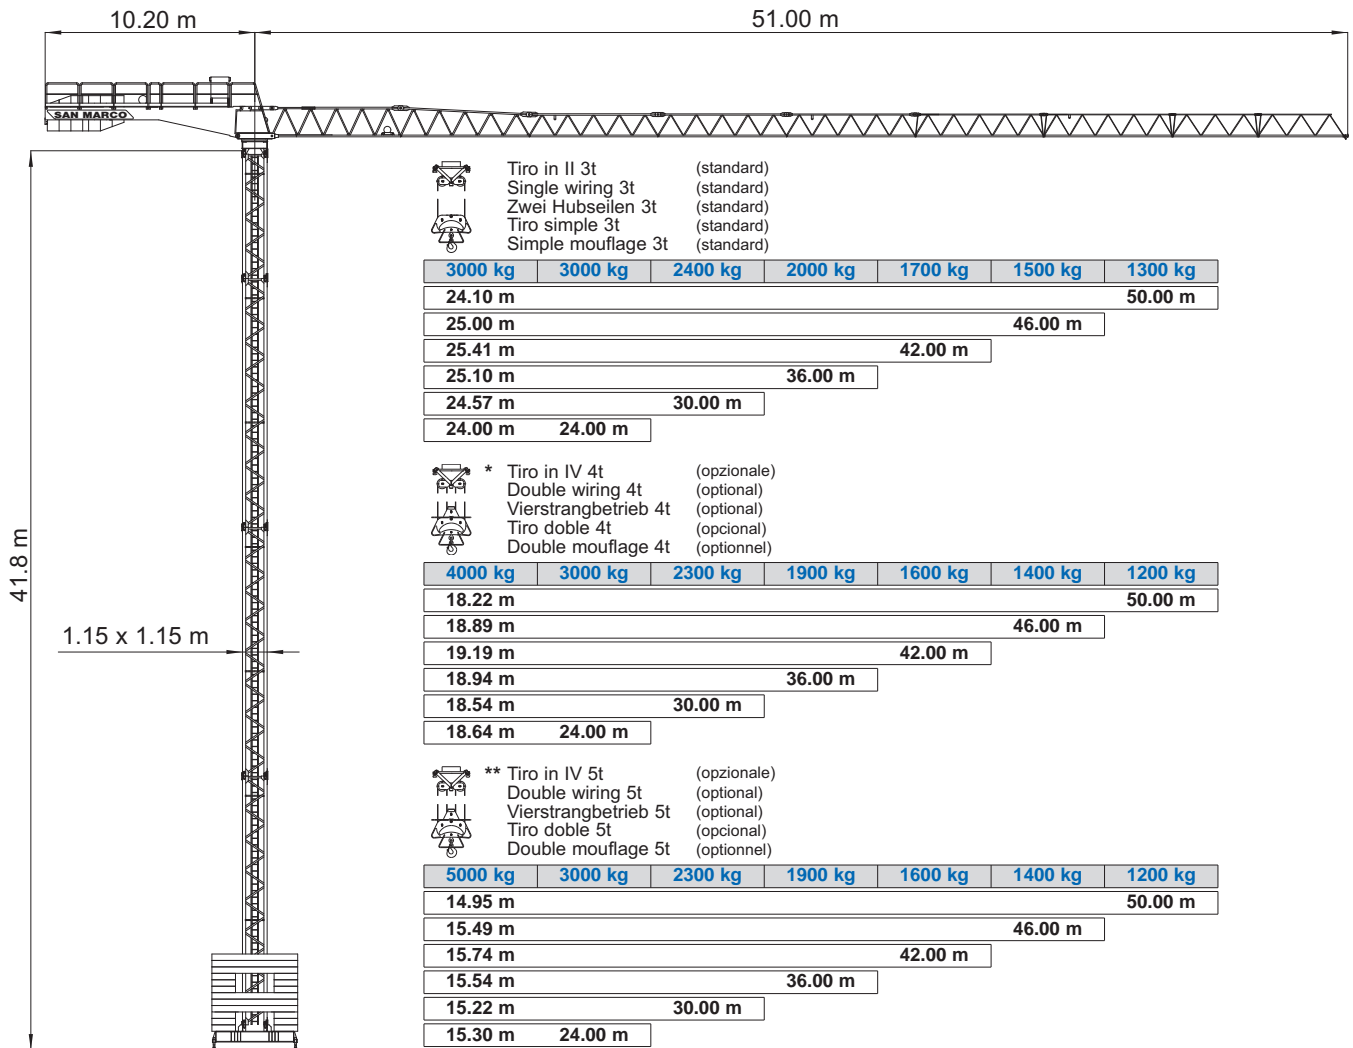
10.20 m

51.00 m

SAN MARCO

41.8 m

1.15 x 1.15 m

Tiro in II 3t (standard)
Single wiring 3t (standard)
Zwei Hubseilen 3t (standard)
Tiro simple 3t (standard)
Simple mouflage 3t (standard)

| 3000 kg | 3000 kg | 2400 kg | 2000 kg | 1700 kg | 1500 kg | 1300 kg |
|---|---|---|---|---|---|---|

24.10 m 50.00 m
25.00 m 46.00 m
25.41 m 42.00 m
25.10 m 36.00 m
24.57 m 30.00 m
24.00 m 24.00 m

* Tiro in IV 4t (opzionale)
Double wiring 4t (optional)
Vierstrangbetrieb 4t (optional)
Tiro doble 4t (opcional)
Double mouflage 4t (optionnel)

| 4000 kg | 3000 kg | 2300 kg | 1900 kg | 1600 kg | 1400 kg | 1200 kg |
|---|---|---|---|---|---|---|

18.22 m 50.00 m
18.89 m 46.00 m
19.19 m 42.00 m
18.94 m 36.00 m
18.54 m 30.00 m
18.64 m 24.00 m

** Tiro in IV 5t (opzionale)
Double wiring 5t (optional)
Vierstrangbetrieb 5t (optional)
Tiro doble 5t (opcional)
Double mouflage 5t (optionnel)

| 5000 kg | 3000 kg | 2300 kg | 1900 kg | 1600 kg | 1400 kg | 1200 kg |
|---|---|---|---|---|---|---|

14.95 m 50.00 m
15.49 m 46.00 m
15.74 m 42.00 m
15.54 m 36.00 m
15.22 m 30.00 m
15.30 m 24.00 m